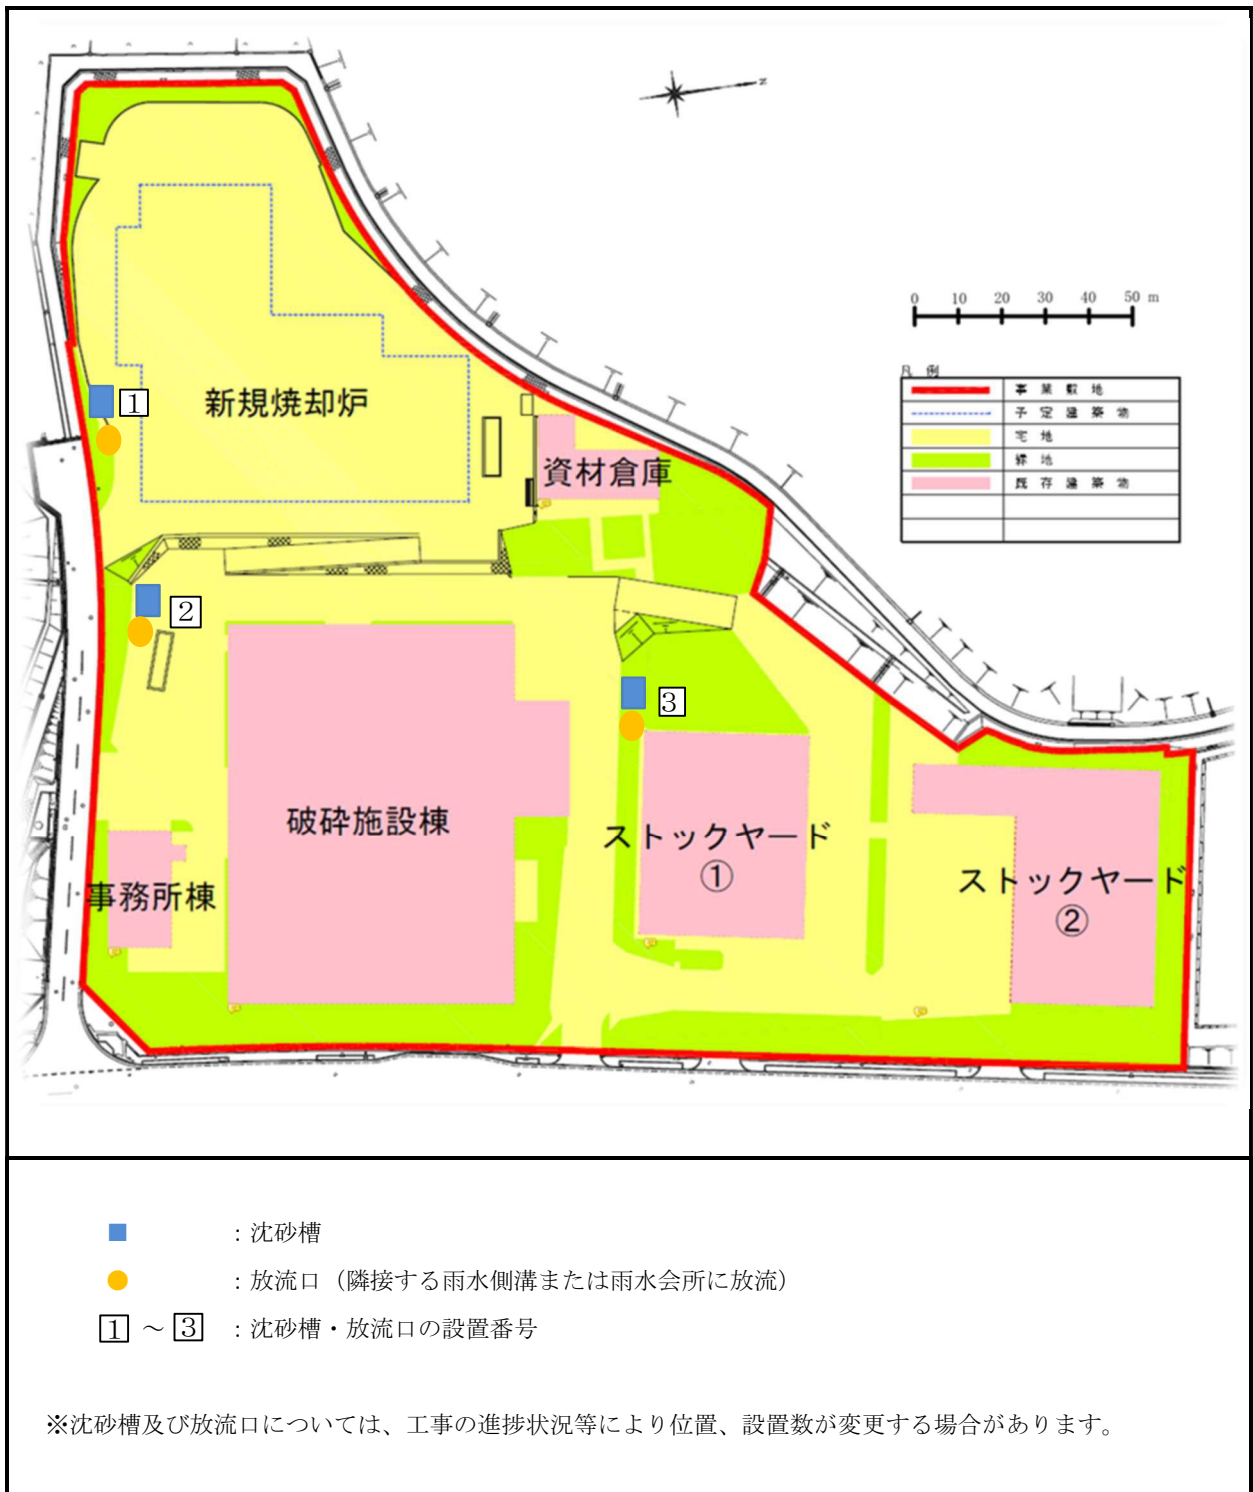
N

0 10 20 30 40 50 m

凡 例

| | 事業敷地 |
|---|---|
| | 予定建築物 |
| | 宅地 |
| | 緑地 |
| | 既存建築物 |
| | |

1
新規焼却炉
資材倉庫
2
3
破砕施設棟
ストックヤード ①
ストックヤード ②
事務所棟

：沈砂槽
：放流口（隣接する雨水側溝または雨水会所に放流）
1 ～ 3 ：沈砂槽・放流口の設置番号

※沈砂槽及び放流口については、工事の進捗状況等により位置、設置数が変更する場合があります。